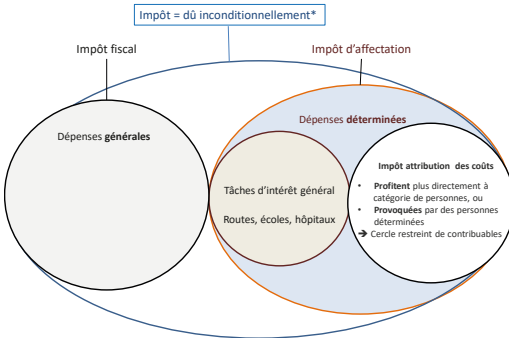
Impôt = dû inconditionnellement*

Impôt fiscal

Impôt d'affectation

Dépenses générales

Dépenses déterminées

Tâches d'intérêt général

Routes, écoles, hôpitaux

Impôt attribution des coûts

• Profitent plus directement à catégorie de personnes, ou
• Provoquées par des personnes déterminées
→ Cercle restreint de contribuables